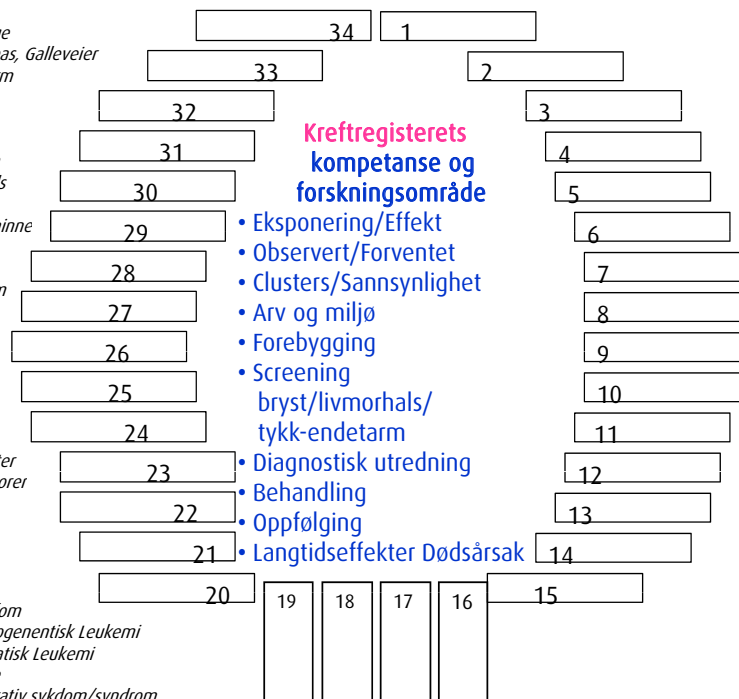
e
as, Galleveier
m

s
inne
n
ter
orer

dom
ogenetisk Leukemi
atisk Leukemi
ativ sykdom/syndrom

34
1
33
2
32
3
31
4
30
5
29
6
28
7
27
8
26
9
25
10
24
11
23
12
22
13
21
14
20
15
19
18
17
16

Kreftregisterets kompetanse og forskningsområde
• Eksponering/Effekt
• Observert/Forventet
• Clusters/Sannsynlighet
• Arv og miljø
• Forebygging
• Screening bryst/livmorhals/ tykk-endetarm
• Diagnostisk utredning
• Behandling
• Oppfølging
• Langtidseffekter Dødsårsak